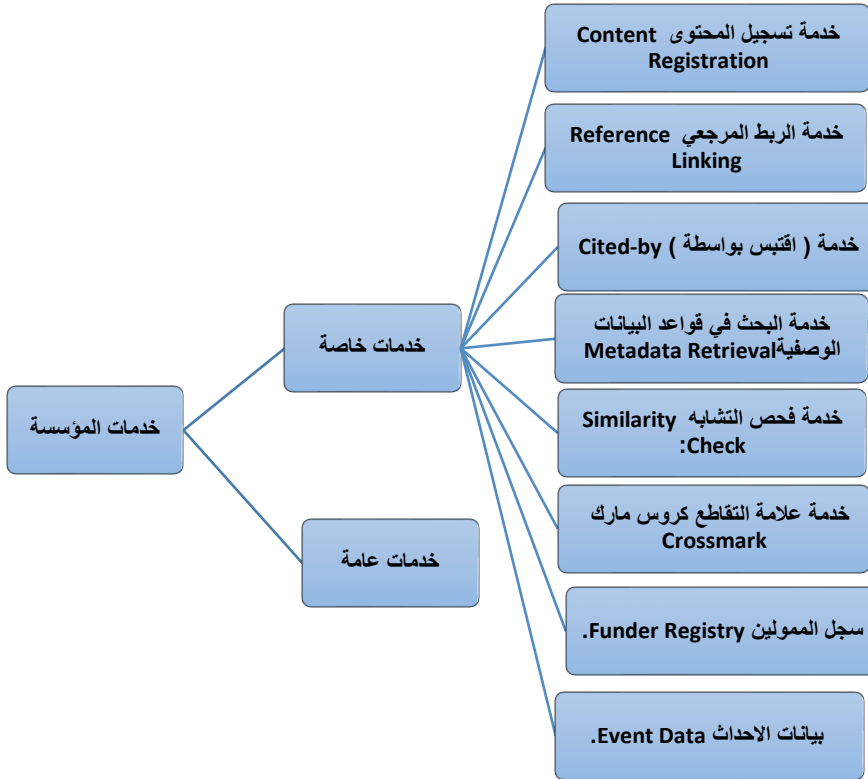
خدمات المؤسسة

خدمات خاصة

خدمات عامة

خدمة تسجيل المحتوى Content Registration

خدمة الربط المرجعي Reference Linking

خدمة ( اقتبس بواسطة ) Cited-by

خدمة البحث في قواعد البيانات الوصفيةMetadata Retrieval

خدمة فحص التشابه Similarity Check:

خدمة علامة التقاطع كروس مارك Crossmark

سجل الممولين Funder Registry.

بيانات الاحداث Event Data.